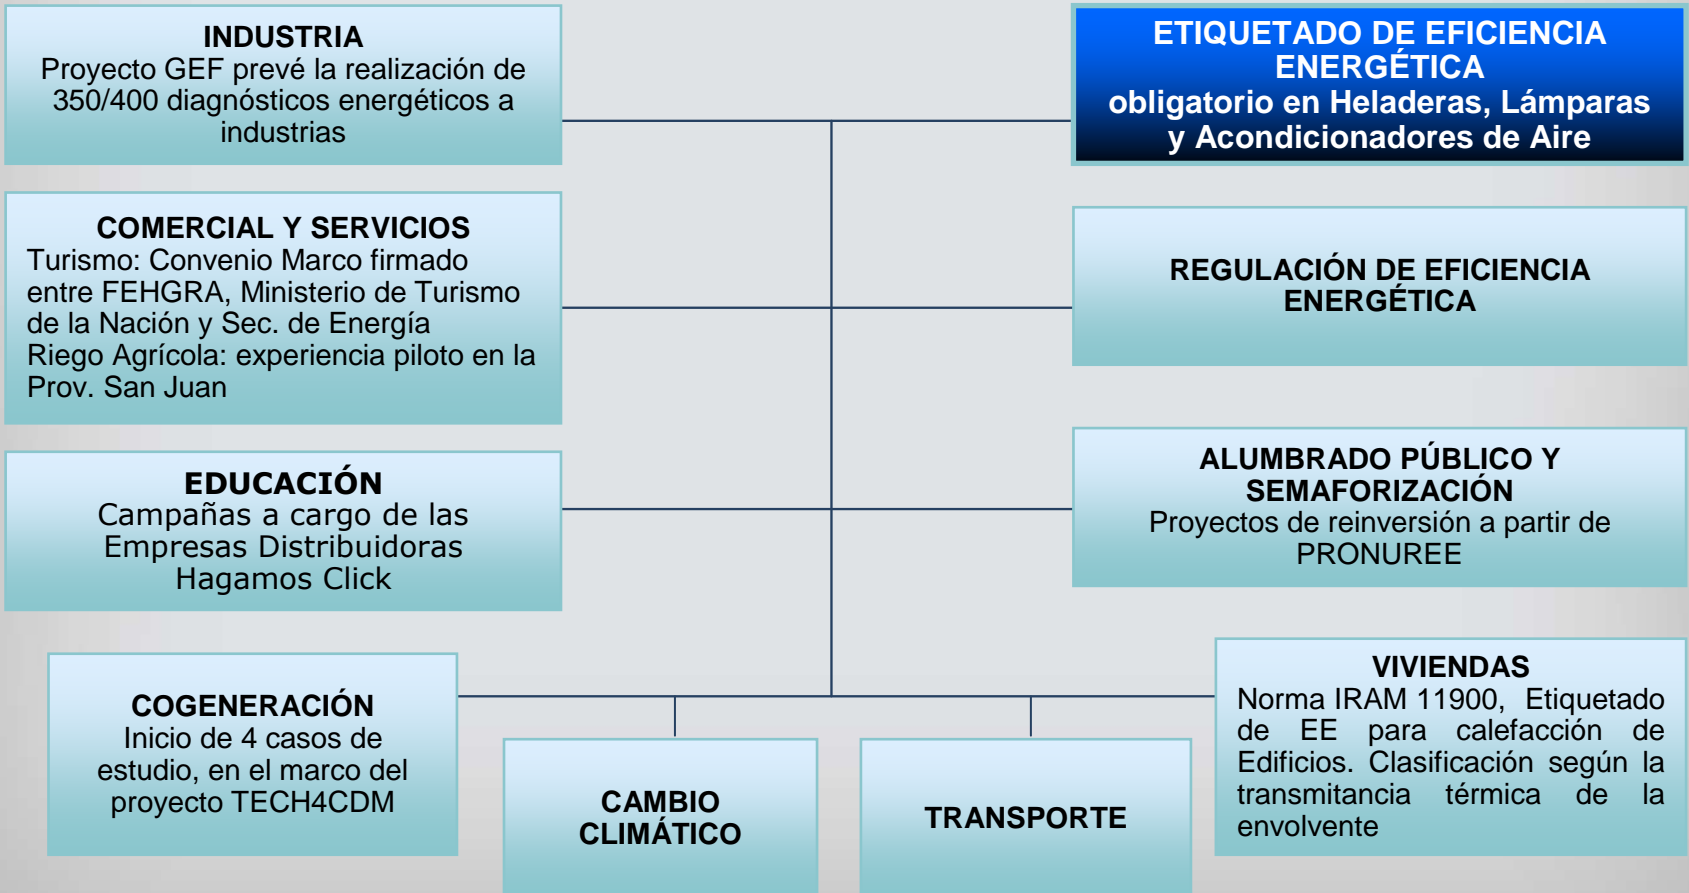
INDUSTRIA
Proyecto GEF prevé la realización de 350/400 diagnósticos energéticos a industrias

ETIQUETADO DE EFICIENCIA ENERGÉTICA
obligatorio en Heladeras, Lámparas y Acondicionadores de Aire

COMERCIAL Y SERVICIOS
Turismo: Convenio Marco firmado entre FEHGRA, Ministerio de Turismo de la Nación y Sec. de Energía
Riego Agrícola: experiencia piloto en la Prov. San Juan

REGULACIÓN DE EFICIENCIA ENERGÉTICA

EDUCACIÓN
Campañas a cargo de las Empresas Distribuidoras
Hagamos Click

ALUMBRADO PÚBLICO Y SEMAFORIZACIÓN
Proyectos de reinversión a partir de PRONUREE

COGENERACIÓN
Inicio de 4 casos de estudio, en el marco del proyecto TECH4CDM

CAMBIO CLIMÁTICO

TRANSPORTE

VIVIENDAS
Norma IRAM 11900, Etiquetado de EE para calefacción de Edificios. Clasificación según la transmitancia térmica de la envolvente